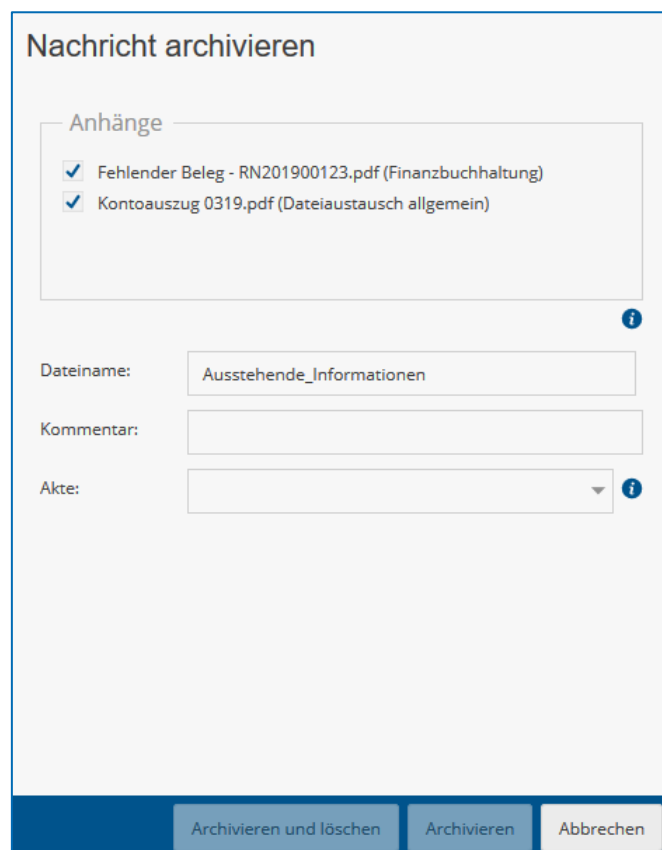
Nachricht archivieren

Anhänge

Fehlender Beleg - RN201900123.pdf (Finanzbuchhaltung)

Kontoauszug 0319.pdf (Dateiaustausch allgemein)

Dateiname: Ausstehende_Informationen

Kommentar:

Akte:

Archivieren und löschen | Archivieren | Abbrechen